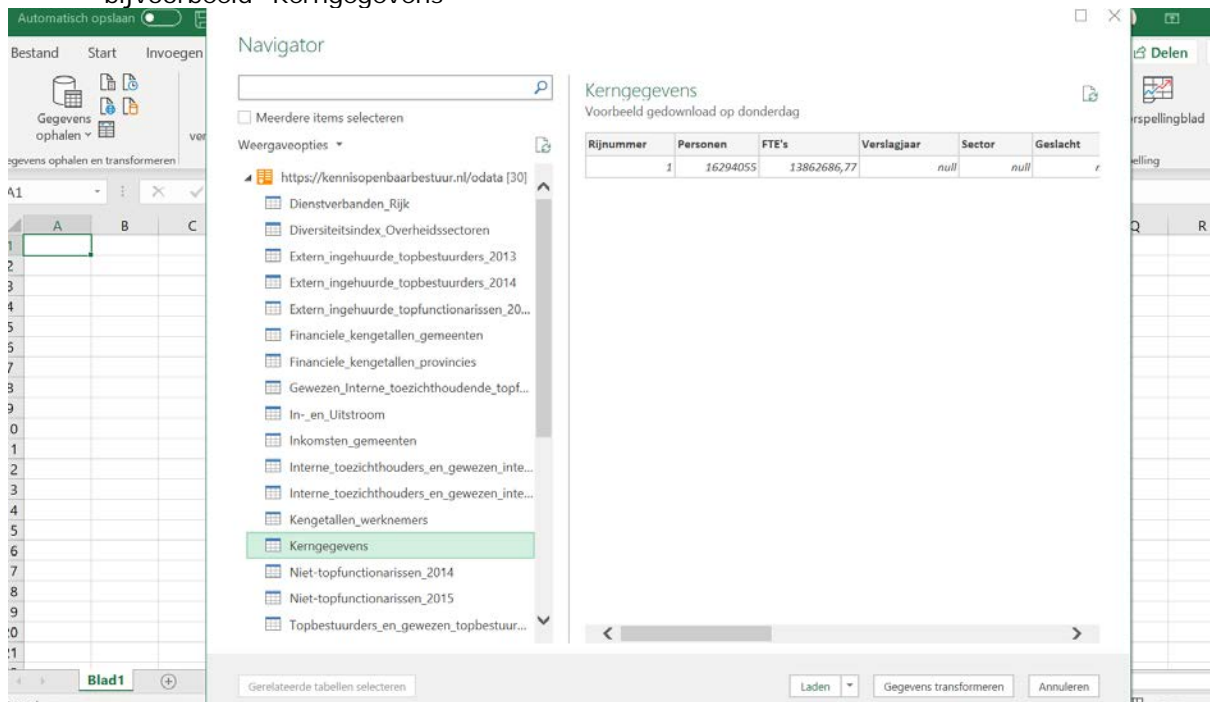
bijvoorbeeld "Kerngegevens"

Automatisch opslaan

Bestand Start Invoegen

Gegevens ophalen

egevens ophalen en transformeren

A1

A B C

1
2
3
4
5
6
7
8
9
10
11
12
13
14
15
16
17
18
19
20
21

Blad1

Navigator

Meerdere items selecteren

Weergaveopties

https://kennisopenbaarbestuur.nl/odata [30]

Dienstverbanden_Rijk
Diversiteitsindex_Overheidssectoren
Extern_ingehuurde_topbestuurders_2013
Extern_ingehuurde_topbestuurders_2014
Extern_ingehuurde_topfunctionarissen_20...
Financiele_kengetallen_gemeenten
Financiele_kengetallen_provincies
Gewezen_Interne_toezichthoudende_topf...
In-_en_Uitstroom
Inkomsten_gemeenten
Interne_toezichthouders_en_gewezen_inte...
Interne_toezichthouders_en_gewezen_inte...
Kengetallen_werknemers
Kerngegevens
Niet-topfunctionarissen_2014
Niet-topfunctionarissen_2015
Topbestuurders_en_gewezen_topbestuur...

Kerngegevens
Voorbeeld gedownload op donderdag

| Rijnummer | Personen | FTE's | Verslagjaar | Sector | Geslacht |
|---|---|---|---|---|---|
| 1 | 16294055 | 13862686,77 | null | null | r |

Gerelateerde tabellen selecteren

Laden

Gegevens transformeren

Annuleren

Delen

rspellingblad

elling

Q R